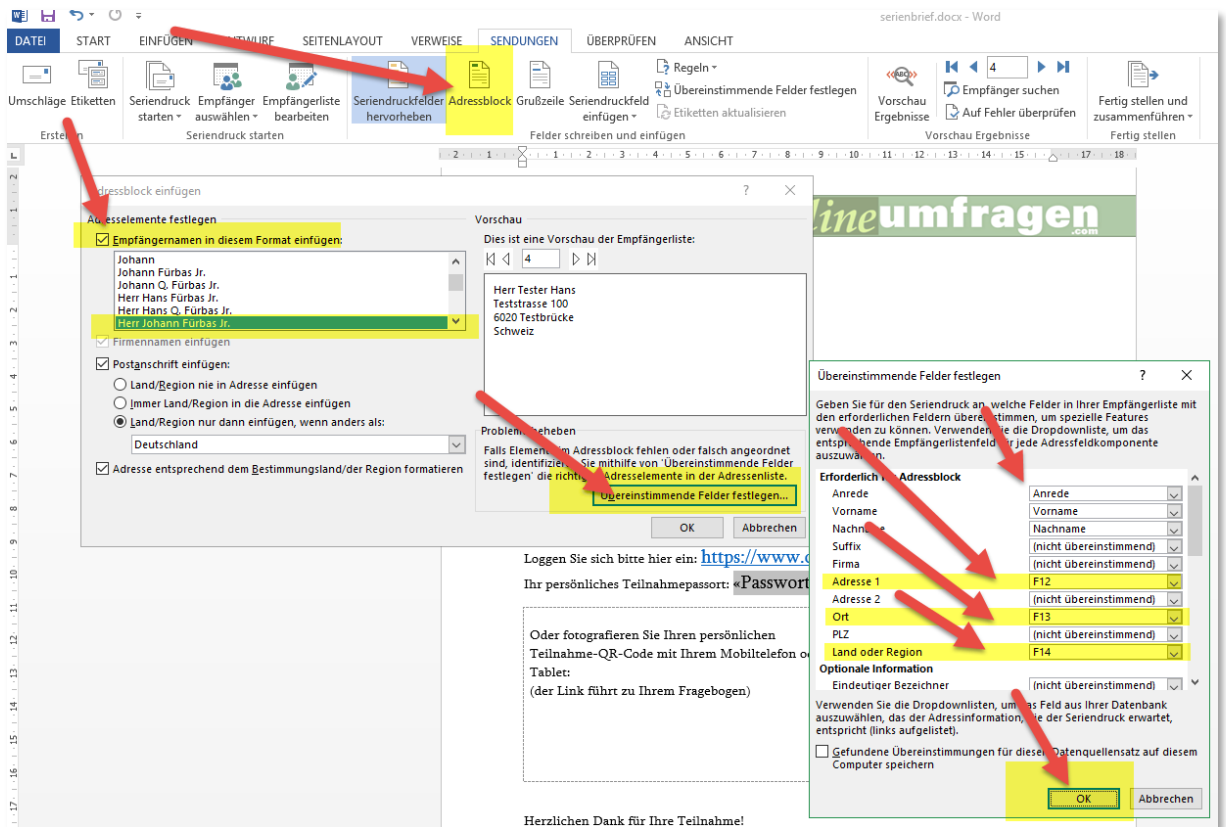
serienbrief.docx - Word

DATEI START EINFÜGEN ENTWURF SEITENLAYOUT VERWEISE SENDUNGEN ÜBERPRÜFEN ANSICHT

Umschläge Etiketten
Erstellen

Seriendruck starten Empfänger auswählen Empfängerliste bearbeiten
Seriendruck starten

Seriendruckfelder hervorheben Adressblock Grußzeile Seriendruckfeld einfügen
Regeln
Übereinstimmende Felder festlegen
Etiketten aktualisieren
Felder schreiben und einfügen

Vorschau Ergebnisse
4
Empfänger suchen
Auf Fehler überprüfen
Vorschau Ergebnisse

Fertig stellen und zusammenführen
Fertig stellen

Adressblock einfügen

Adresselemente festlegen
Empfängernamen in diesem Format einfügen:
Johann
Johann Fürbas Jr.
Johann Q. Fürbas Jr.
Herr Hans Fürbas Jr.
Herr Hans Q. Fürbas Jr.
Herr Johann Fürbas Jr.
Firmennamen einfügen
Postanschrift einfügen:
Land/Region nie in Adresse einfügen
Immer Land/Region in die Adresse einfügen
Land/Region nur dann einfügen, wenn anders als:
Deutschland
Adresse entsprechend dem Bestimmungsland/der Region formatieren

Vorschau
Dies ist eine Vorschau der Empfängerliste:
4
Herr Tester Hans
Teststrasse 100
6020 Testbrücke
Schweiz

Probleme beheben
Falls Elemente im Adressblock fehlen oder falsch angeordnet sind, identifizieren Sie mithilfe von 'Übereinstimmende Felder festlegen' die richtigen Adresselemente in der Adressenliste.
Übereinstimmende Felder festlegen...
OK Abbrechen

lineumfragen .com

Loggen Sie sich bitte hier ein: https://www.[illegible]
Ihr persönliches Teilnahmepassport: «Passwort

Oder fotografieren Sie Ihren persönlichen Teilnahme-QR-Code mit Ihrem Mobiltelefon o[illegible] Tablet:
(der Link führt zu Ihrem Fragebogen)

Herzlichen Dank für Ihre Teilnahme!

Übereinstimmende Felder festlegen

Geben Sie für den Seriendruck an, welche Felder in Ihrer Empfängerliste mit den erforderlichen Feldern übereinstimmen, um spezielle Features verwenden zu können. Verwenden Sie die Dropdownliste, um das entsprechende Empfängerlistenfeld für jede Adressfeldkomponente auszuwählen.

Erforderlich für Adressblock
| Anrede | Anrede |
| Vorname | Vorname |
| Nachname | Nachname |
| Suffix | (nicht übereinstimmend) |
| Firma | (nicht übereinstimmend) |
| Adresse 1 | F12 |
| Adresse 2 | (nicht übereinstimmend) |
| Ort | F13 |
| PLZ | (nicht übereinstimmend) |
| Land oder Region | F14 |
Optionale Information
| Eindeutiger Bezeichner | (nicht übereinstimmend) |

Verwenden Sie die Dropdownlisten, um das Feld aus Ihrer Datenbank auszuwählen, das der Adressinformation, die der Seriendruck erwartet, entspricht (links aufgelistet).
Gefundene Übereinstimmungen für diesen Datenquellensatz auf diesem Computer speichern
OK Abbrechen